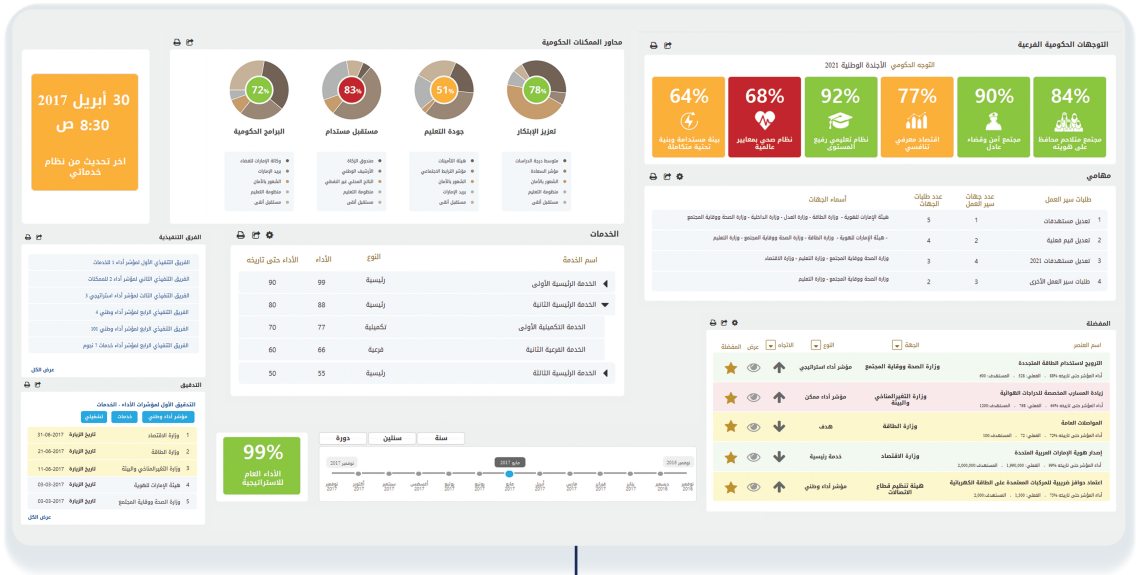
التوجهات الحكومية الفرعية

التوجه الحكومي الأجندة الوطنية 2021

84%
مجتمع متلاحم محافظ على هويته

90%
مجتمع آمن وقضاء عادل

77%
اقتصاد معرفي تنافسي

92%
نظام تعليمي رفيع المستوى

68%
نظام صحي بمعايير عالمية

64%
بيئة مستدامة وبنية تحتية متكاملة

محاور الممكنات الحكومية

78%
تعزيز الابتكار

51%
جودة التعليم

83%
مستقبل مستدام

72%
البرامج الحكومية

30 أبريل 2017
8:30 ص
اخر تحديث من نظام خدماتي

مهامي

| | طلبات سير العمل | عدد جهات سير العمل | عدد طلبات الجهات | أسماء الجهات |
|---|---|---|---|---|
| 1 | تعديل مستهدفات | 3 | 5 | هيئة الإمارات للهوية - وزارة الطاقة - وزارة العمل - وزارة الداخلية - وزارة الصحة ووقاية المجتمع |
| 2 | تعديل قيم فعلية | 2 | 4 | هيئة الإمارات للهوية - وزارة الطاقة - وزارة الصحة ووقاية المجتمع - وزارة التعليم |
| 3 | تعديل مستهدفات 2021 | 4 | 3 | وزارة الصحة ووقاية المجتمع - وزارة التعليم - وزارة الاقتصاد |
| 4 | طلبات سير العمل الأخرى | 3 | 2 | وزارة الصحة ووقاية المجتمع - وزارة التعليم |

الخدمات

| اسم الخدمة | النوع | الأداء | الأداء حتى تاريخه |
|---|---|---|---|
| الخدمة الرئيسية الأولى | رئيسية | 99 | 90 |
| الخدمة الرئيسية الثانية | رئيسية | 88 | 80 |
| الخدمة التكميلية الأولى | تكميلية | 77 | 70 |
| الخدمة الفرعية الثانية | فرعية | 66 | 60 |
| الخدمة الرئيسية الثالثة | رئيسية | 55 | 50 |

الفرق التنفيذية
الفريق التنفيذي الأول لمؤشر أداء 1 للخدمات
الفريق التنفيذي الثاني لمؤشر أداء 2 للممكنات
الفريق التنفيذي الثالث لمؤشر أداء استراتيجي 3
الفريق التنفيذي الرابع لمؤشر أداء وطني 4
الفريق التنفيذي الرابع لمؤشر أداء وطني 301
الفريق التنفيذي الرابع لمؤشر أداء خدمات 1 نجوم
عرض الكل

التدقيق
التدقيق الأول لمؤشرات الأداء - الخدمات
مؤشر أداء وطني | خدمات | تشغيلي

| | | تاريخ الزيارة |
|---|---|---|
| 1 | وزارة الاقتصاد | 31-08-2017 |
| 2 | وزارة الطاقة | 26-08-2017 |
| 3 | وزارة التغير المناخي والبيئة | 11-08-2017 |
| 4 | هيئة الإمارات للهوية | 03-03-2017 |
| 5 | وزارة الصحة ووقاية المجتمع | 03-03-2017 |

عرض الكل

99%
الأداء العام للاستراتيجية

سنة | سنتين | دورة

المفضلة

| اسم العنصر | الجهة | النوع | الاتجاه | عرض | المفضلة |
|---|---|---|---|---|---|
| الترويج لاستخدام الطاقة المتجددة | وزارة الصحة ووقاية المجتمع | مؤشر أداء استراتيجي | | | |
| زيادة المسارين المخصصة للدراجات الهوائية | وزارة التغير المناخي والبيئة | مؤشر أداء ممكن | | | |
| المواصلات العامة | وزارة الطاقة | هدف | | | |
| إصدار هوية الإمارات العربية المتحدة | وزارة الاقتصاد | خدمة رئيسية | | | |
| اعتماد حوافز ضريبية للمركبات المعتمدة على الطاقة الكهربائية | هيئة تنظيم قطاع الاتصالات | مؤشر أداء وطني | | | |